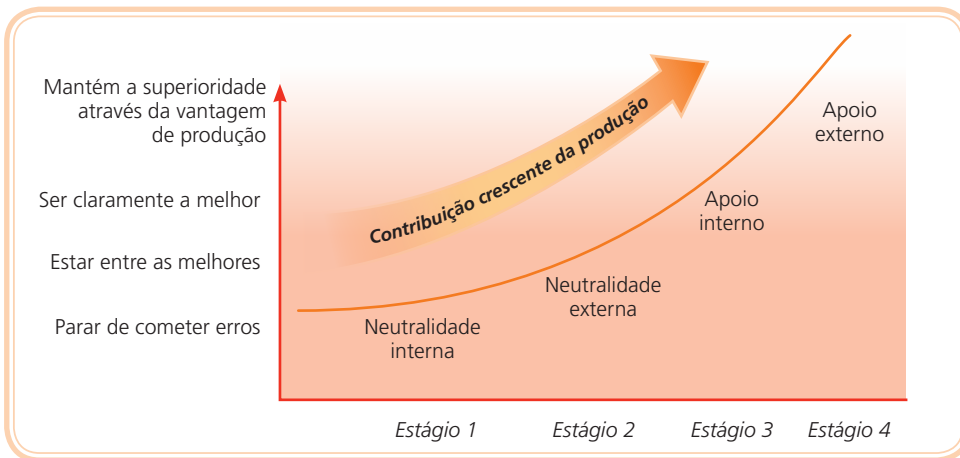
Mantém a superioridade através da vantagem de produção

Ser claramente a melhor

Estar entre as melhores

Parar de cometer erros

Contribuição crescente da produção

Apoio externo

Apoio interno

Neutralidade externa

Neutralidade interna

Estágio 1

Estágio 2

Estágio 3

Estágio 4